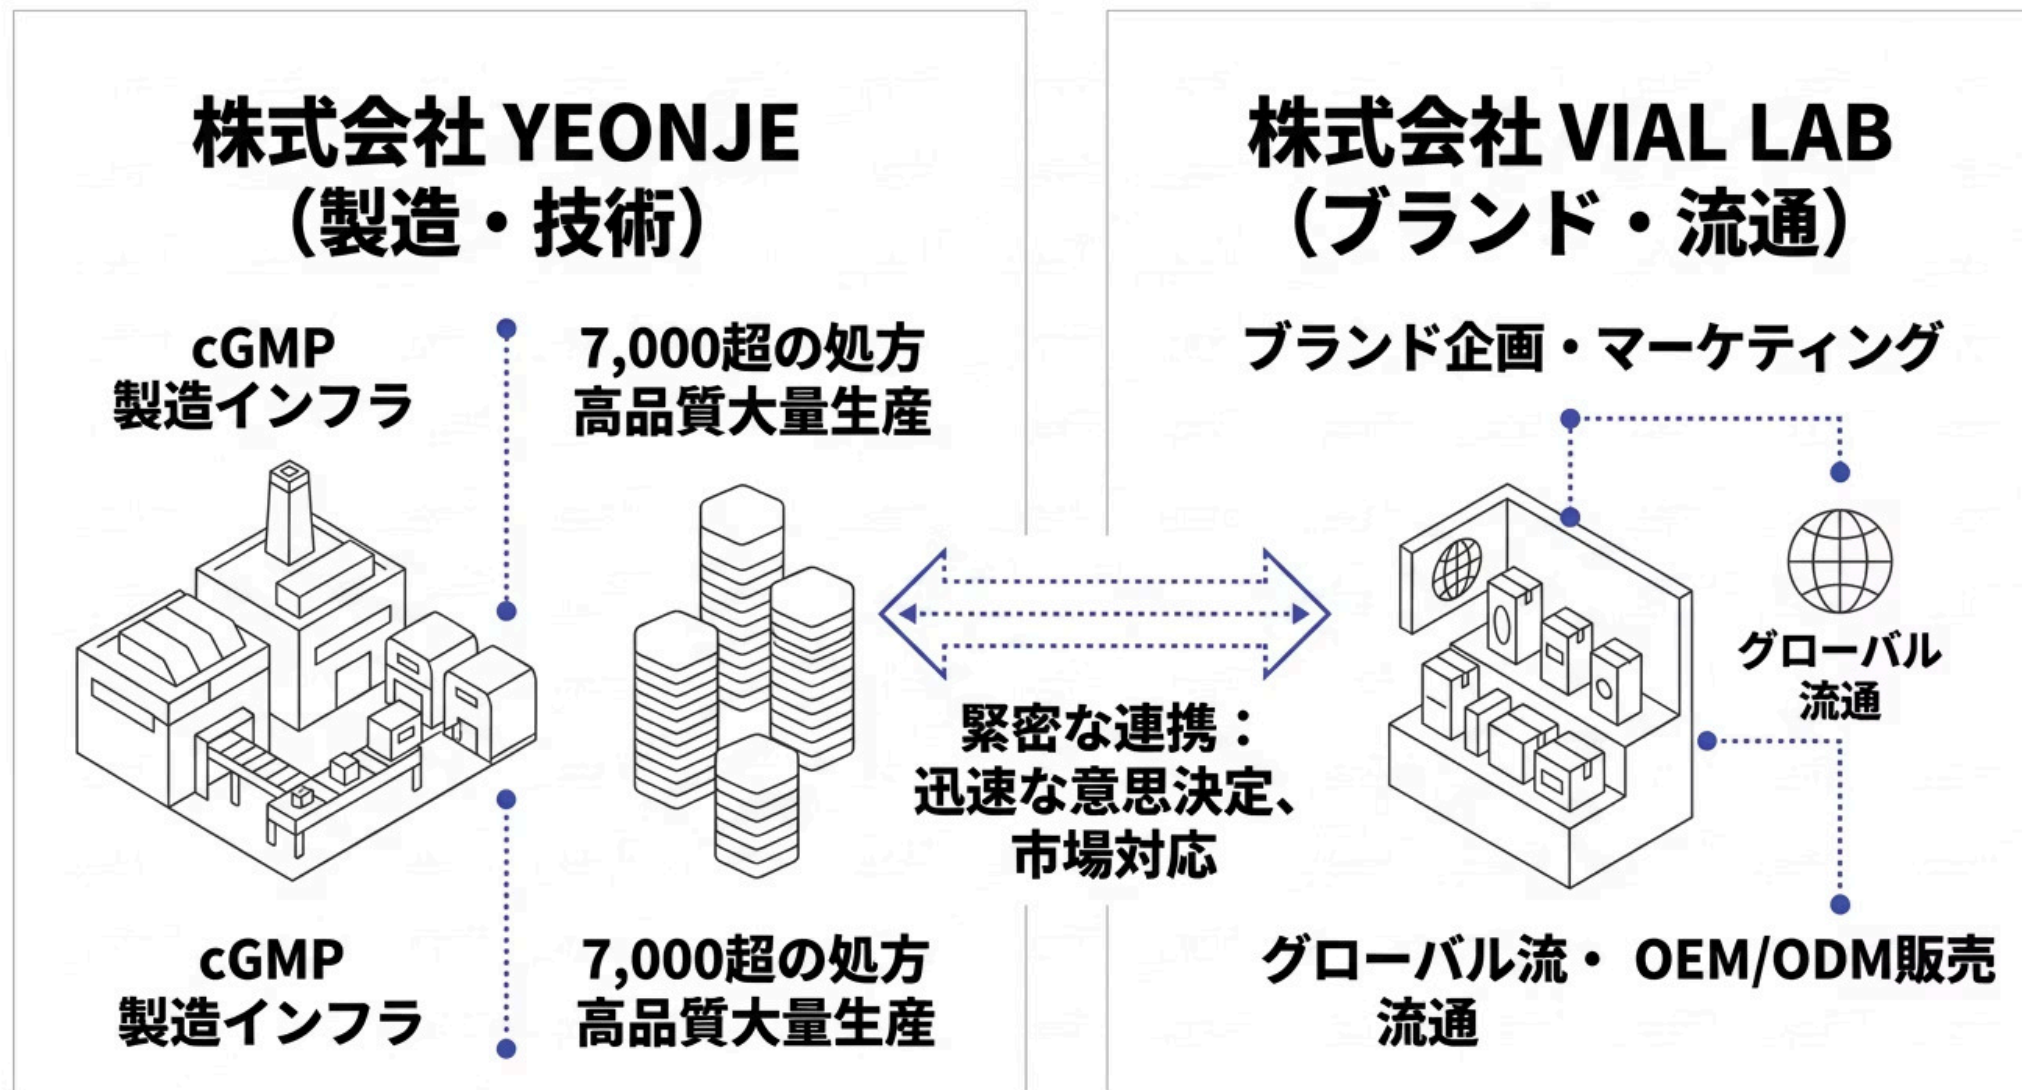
株式会社 YEONJE
（製造・技術）

cGMP
製造インフラ

7,000超の処方
高品質大量生産

cGMP
製造インフラ

7,000超の処方
高品質大量生産

緊密な連携：
迅速な意思決定、
市場対応

株式会社 VIAL LAB
（ブランド・流通）

ブランド企画・マーケティング

グローバル
流通

グローバル流・ OEM/ODM販売
流通